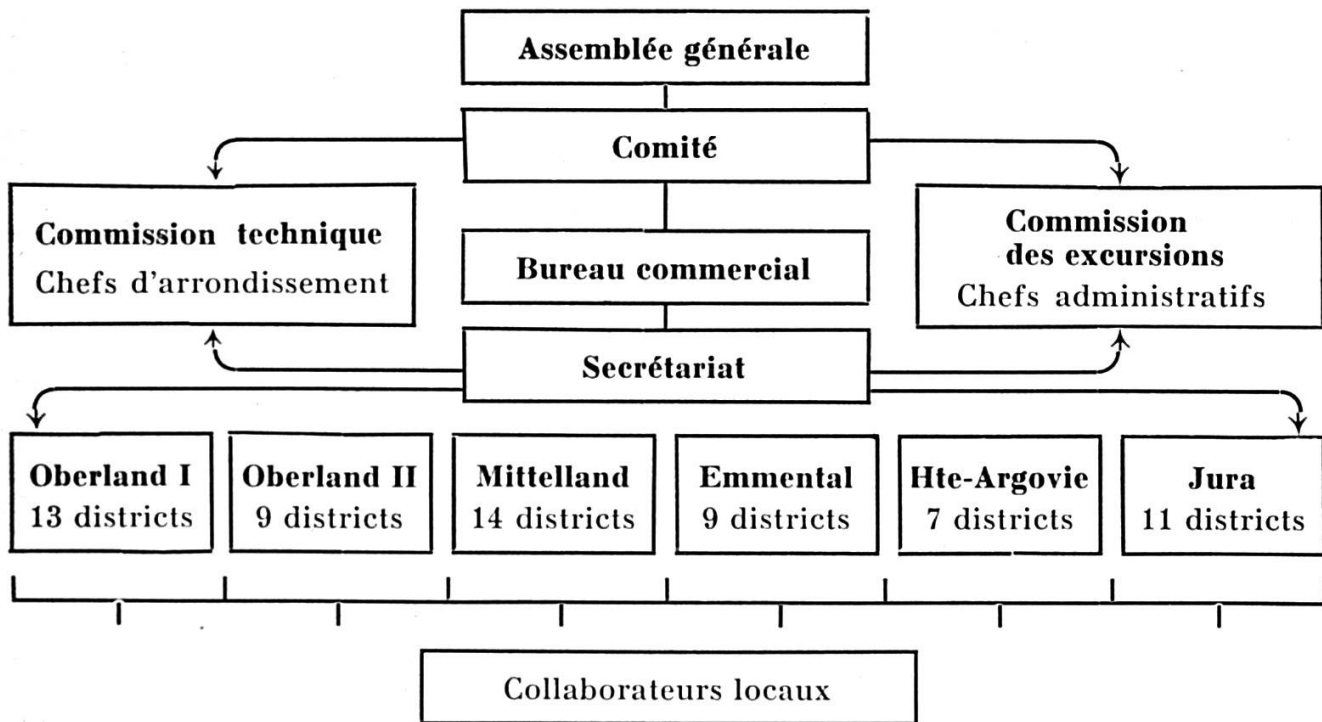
Assemblée générale

Comité

Commission technique
Chefs d'arrondissement

Bureau commercial

Commission des excursions
Chefs administratifs

Secrétariat

Oberland I
13 districts

Oberland II
9 districts

Mittelland
14 districts

Emmental
9 districts

Hte-Argovie
7 districts

Jura
11 districts

Collaborateurs locaux